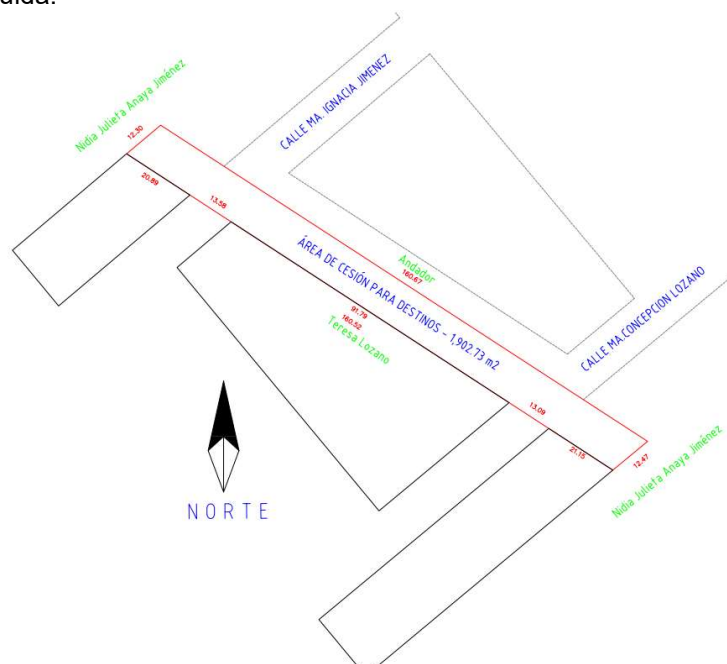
uida.

Nidia Julieta Anaya Jiménez

12.30

CALLE MA. IGNACIA JIMENEZ

20.89

13.56

ÁREA DE CESIÓN PARA DESTINOS - 1,902.73 m2

Andador

160.67

91.79

160.52

Teresa Lozano

CALLE MA.CONCEPCION LOZANO

13.09

21.15

12.47

Nidia Julieta Anaya Jiménez

NORTE